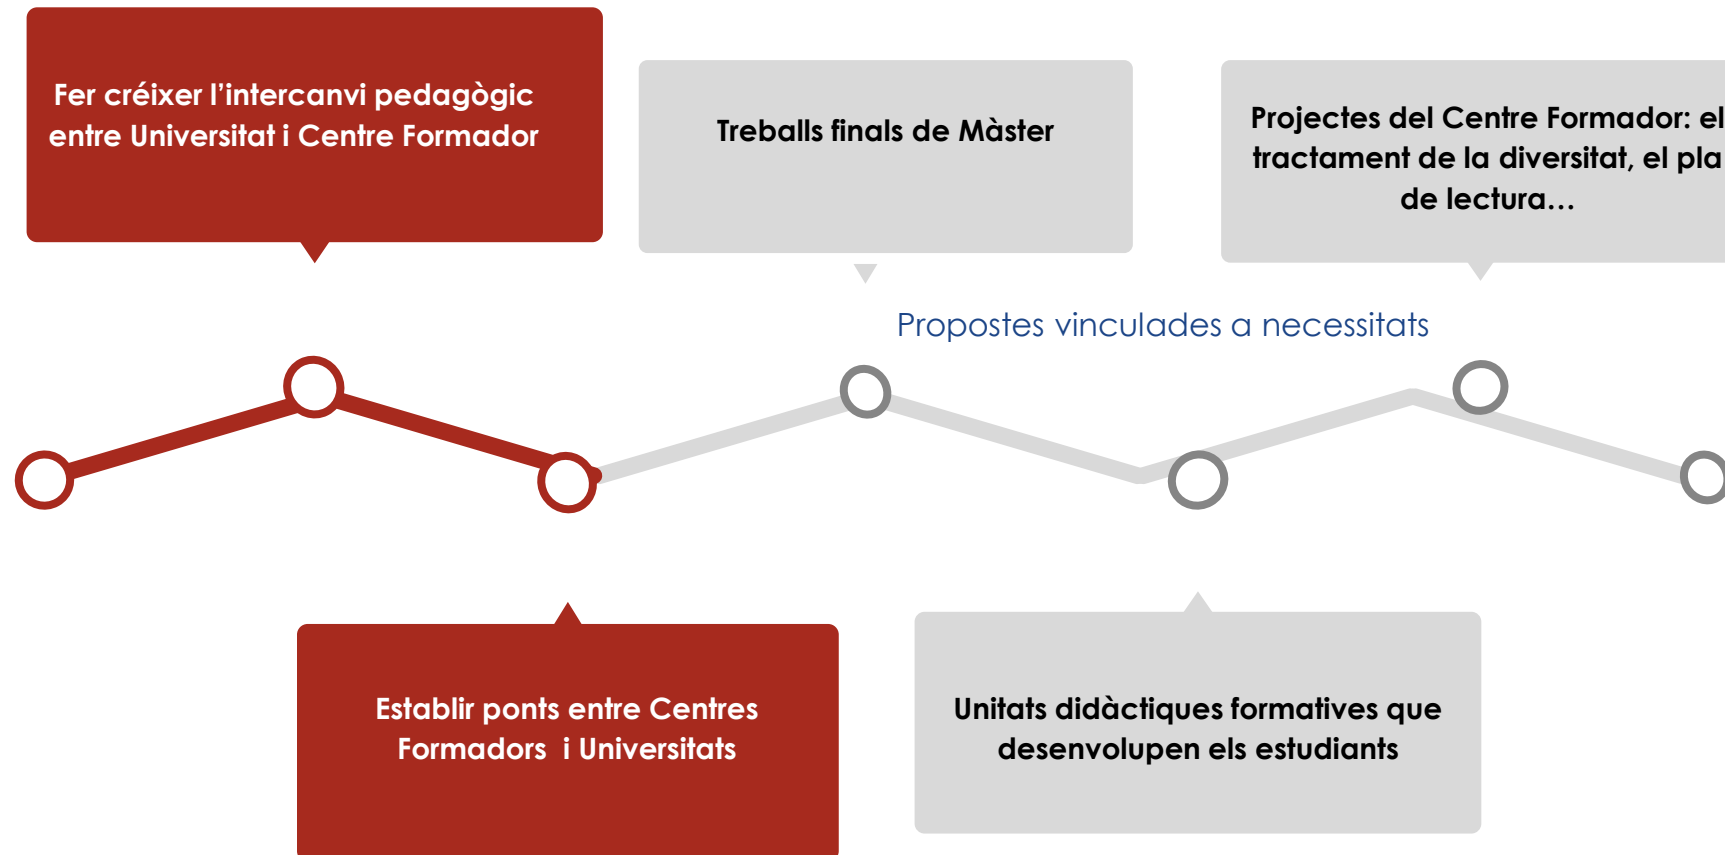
Fer créixer l'intercanvi pedagògic entre Universitat i Centre Formador

Treballs finals de Màster

Projectes del Centre Formador: el tractament de la diversitat, el pla de lectura…

Propostes vinculades a necessitats

Establir ponts entre Centres Formadors i Universitats

Unitats didàctiques formatives que desenvolupen els estudiants